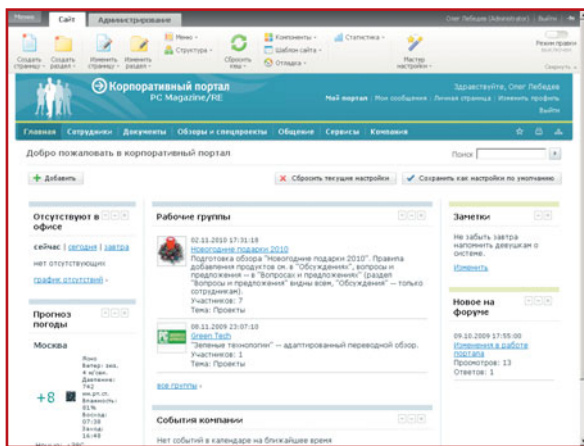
Меню | Сайт | Администрирование

Олег Лебедев (Administrator) | Выйти | Помощь

Создать страницу | Создать раздел | Изменить страницу | Изменить раздел | Меню | Структура | Сбросить кеш | Компоненты | Шаблон сайта | Отладка | Статистика | Мастер настройки | Режим правки

Корпоративный портал
PC Magazine/RE

Здравствуйте, Олег Лебедев
Мой портал | Мои сообщения | Личная страница | Изменить профиль
Выйти

Главная | Сотрудники | Документы | Обзоры и спецпроекты | Общение | Сервисы | Компания

Добро пожаловать в корпоративный портал

Поиск

Добавить

Сбросить текущие настройки | Сохранить как настройки по умолчанию

Отсутствуют в офисе

сейчас | сегодня | завтра

нет отсутствующих

график отсутствий

Прогноз погоды

Москва

+8

Ясно
Ветер: зап, 4 м/сек.
Давление: 742 мм.рт.ст.
Влажность: 81%
Восход: 07:38
Закат: 16:49

Рабочие группы

02.11.2010 17:31:18
Новогодние подарки 2010
Подготовка обзора "Новогодние подарки 2010". Правила добавления продуктов см. в "Обсуждениях", вопросы и предложения -- в "Вопросах и предложениях" (раздел "Вопросы и предложения" видны всем, "Обсуждения" -- только сотрудникам).
Участников: 7
Тема: Проекты

08.11.2009 23:07:10
Green Tech
"Зеленые технологии" -- адаптированный переводной обзор.
Участников: 1
Тема: Проекты

все группы

События компании

Нет событий в календаре на ближайшее время

Заметки

Не забыть завтра напомнить девушкам о системе.

Изменить

Новое на форуме

09.10.2009 17:55:00
Изменения в работе портала
Просмотров: 13
Ответов: 1